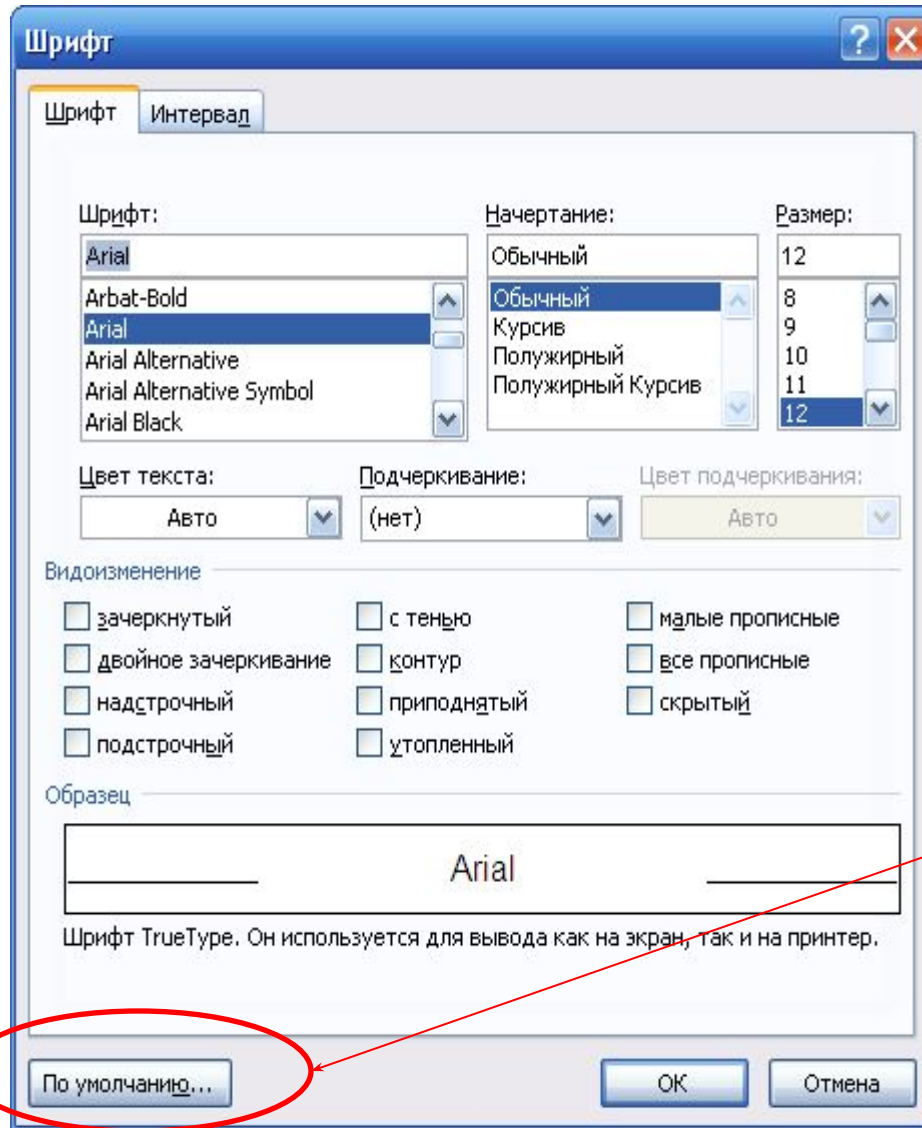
Шрифт

Шрифт | Интервал

Шрифт:
Arial
Arbat-Bold
Arial
Arial Alternative
Arial Alternative Symbol
Arial Black

Начертание:
Обычный
Обычный
Курсив
Полужирный
Полужирный Курсив

Размер:
12
8
9
10
11
12

Цвет текста:
Авто

Подчеркивание:
(нет)

Цвет подчеркивания:
Авто

Видоизменение

зачеркнутый
двойное зачеркивание
надстрочный
подстрочный
с тенью
контур
приподнятый
утопленный
малые прописные
все прописные
скрытый

Образец

Arial

Шрифт TrueType. Он используется для вывода как на экран, так и на принтер.

По умолчанию...
ОК
Отмена